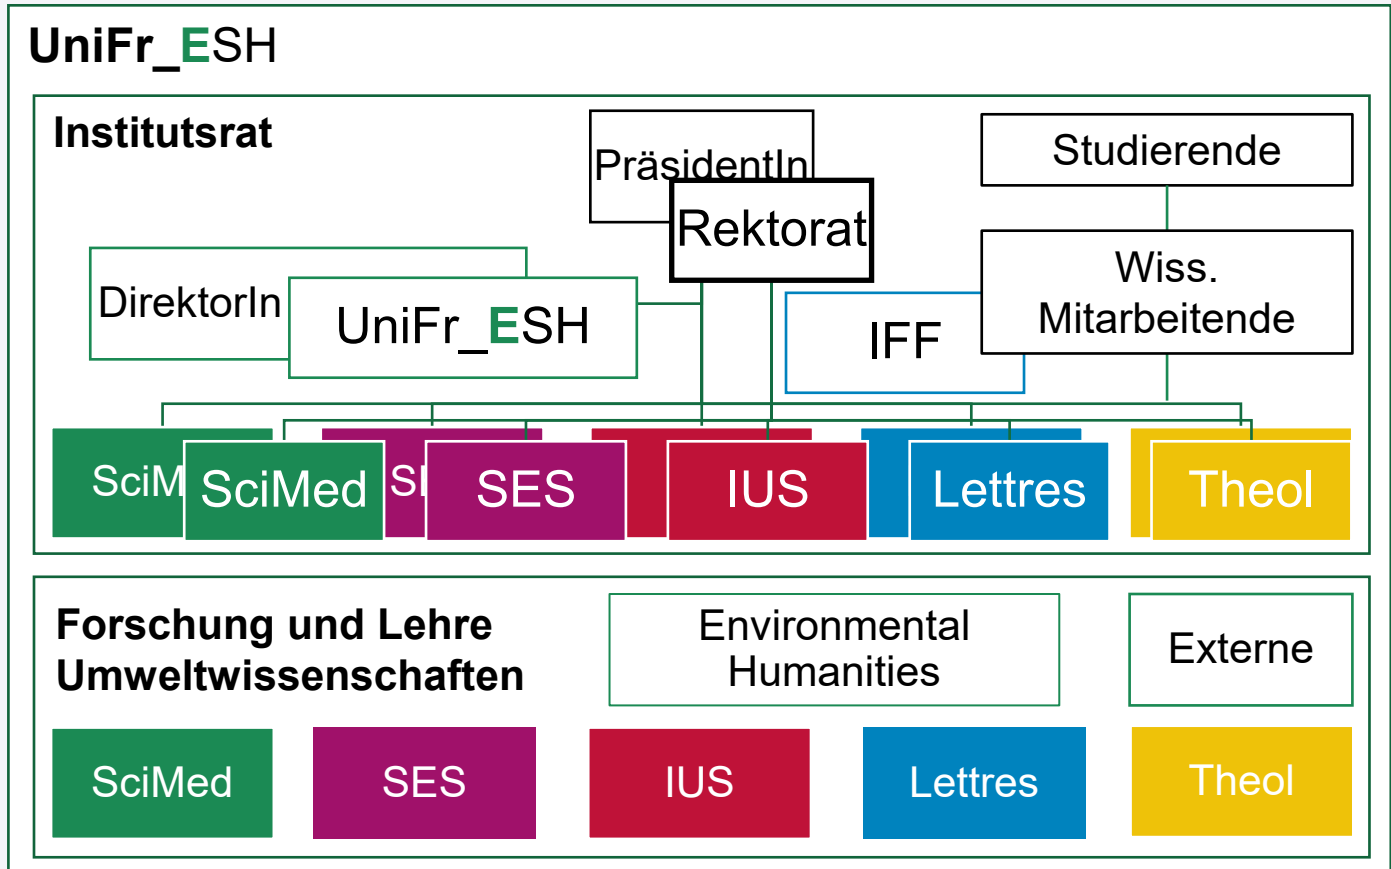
UniFr_ESH

Institutsrat

PräsidentIn

Rektorat

Studierende

Wiss. Mitarbeitende

DirektorIn

UniFr_ESH

IFF

SciM

SciMed

SI

SES

IUS

Lettres

Theol

Forschung und Lehre Umweltwissenschaften

Environmental Humanities

Externe

SciMed

SES

IUS

Lettres

Theol